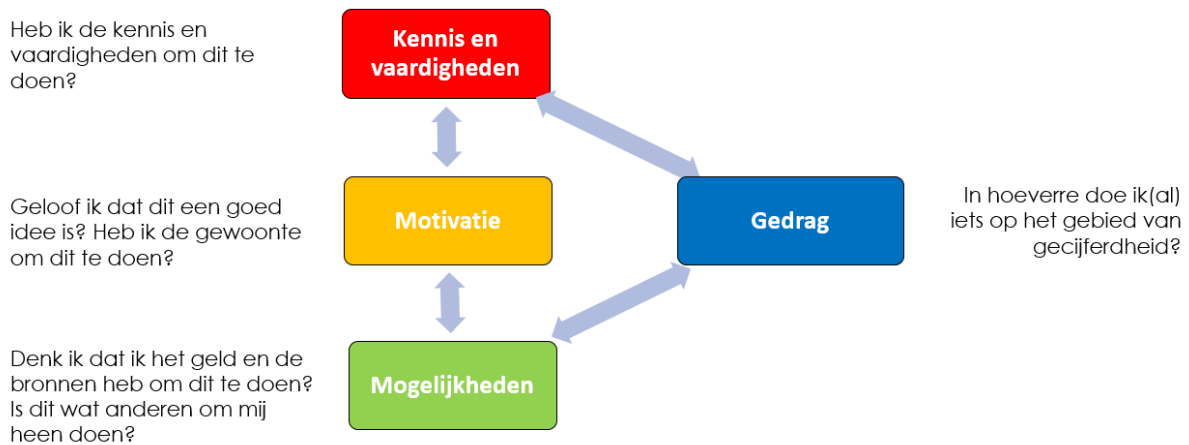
Heb ik de kennis en vaardigheden om dit te doen?

Kennis en vaardigheden

Geloof ik dat dit een goed idee is? Heb ik de gewoonte om dit te doen?

Motivatie

Gedrag

In hoeverre doe ik(al) iets op het gebied van gecijferdheid?

Denk ik dat ik het geld en de bronnen heb om dit te doen? Is dit wat anderen om mij heen doen?

Mogelijkheden